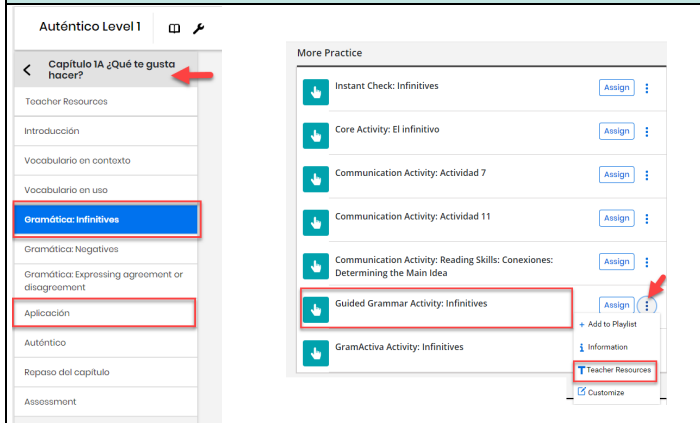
Auténtico Level 1

Capítulo 1A ¿Qué te gusta hacer?

Teacher Resources

Introducción

Vocabulario en contexto

Vocabulario en uso

Gramática: Infinitives

Gramática: Negatives

Gramática: Expressing agreement or disagreement

Aplicación

Auténtico

Repaso del capítulo

Assessment

More Practice

Instant Check: Infinitives
Assign

Core Activity: El infinitivo
Assign

Communication Activity: Actividad 7
Assign

Communication Activity: Actividad 11
Assign

Communication Activity: Reading Skills: Conexiones: Determining the Main Idea
Assign

Guided Grammar Activity: Infinitives
Assign

GramActiva Activity: Infinitives

+ Add to Playlist

Information

Teacher Resources

Customize